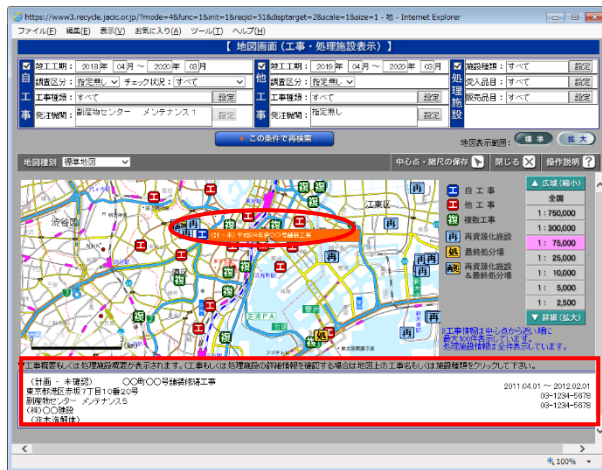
https://www3.recycle.jacic.or.jp/?mode=4&func=1&init=1&reqid=51&dispoutarget=2&scale=1&size=1 - 地 - Internet Explorer

ファイル(F) 編集(E) 表示(V) お気に入り(A) ツール(T) ヘルプ(H)

【 地図画面（工事・処理施設表示） 】

自工事

竣工工期：2018 年 04 月 ～ 2020 年 03 月
調査区分：指定無し チェック状況：すべて
工事種別：すべて 設定
発注機関：副産物センター メンテナンス1 設定

他工事

竣工工期：2019 年 04 月 ～ 2020 年 03 月
調査区分：指定無し
工事種別：すべて 設定
発注機関：指定無し 設定

処理施設

施設種類：すべて 設定
受入品目：すべて 設定
販売品目：すべて 設定

この条件で再検索

地図表示範囲：標準 拡大

地図種別 標準地図

中心点・縮尺の保存 閉じる 操作説明

自 工 事
他 工 事
複 複数工事
再 再資源化施設
処 最終処分場
再資源化施設&最終処分場

▲ 広域（縮小）
2,500,000
1：300,000
1：75,000
1：25,000
1：10,000
1：5,000
1：2,500
▼ 詳細（拡大）

渋谷区
工業地
(計)・(未) 平成○年○○号線移転工事

※工事情報は中心点から近い順に最大100件表示しています。処理施設は全件表示しています。

工事概要もしくは処理施設概要が表示されます。(工事もしくは処理施設の詳細情報を確認する場合は地図上の工事名もしくは施設種類をクリックして下さい。)

（計画・未確認） ○○町○○号線移転工事
東京都港区赤坂7丁目10番20号
副産物センター メンテナンス5
(株)○○建設
（道路改築土）

2011.04.01 ～ 2012.02.01
03-1234-5678
03-1234-5678

100%